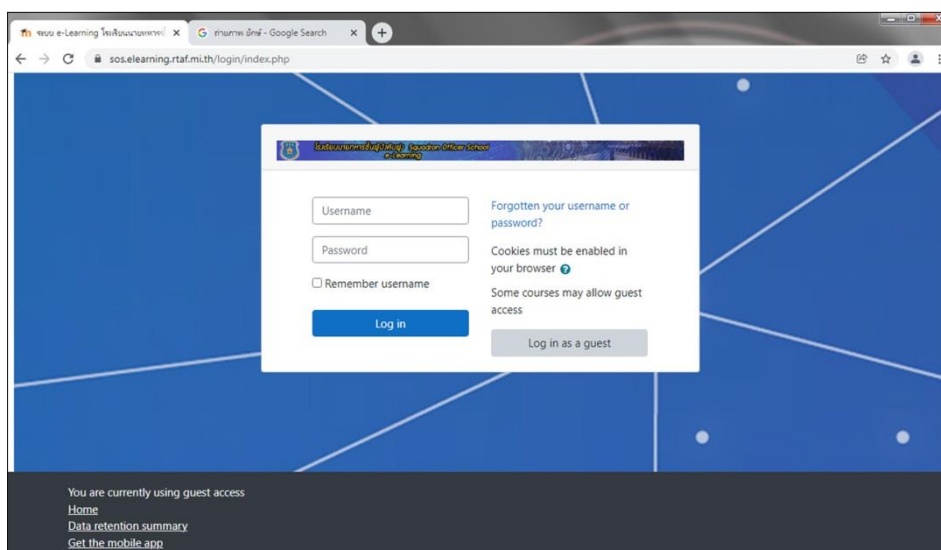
ระบบ e-Learning โรงเรียนนายทหารชั้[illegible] ×
ท่านภาพ อักษ์ - Google Search ×
sos.elearning.rtaf.mi.th/login/index.php

โรงเรียนนายทหารชั้นผู้บังคับฝูง Squadron Officer School e-Learning

Username
Password
Remember username
Log in

Forgotten your username or password?

Cookies must be enabled in your browser

Some courses may allow guest access

Log in as a guest

You are currently using guest access
Home
Data retention summary
Get the mobile app